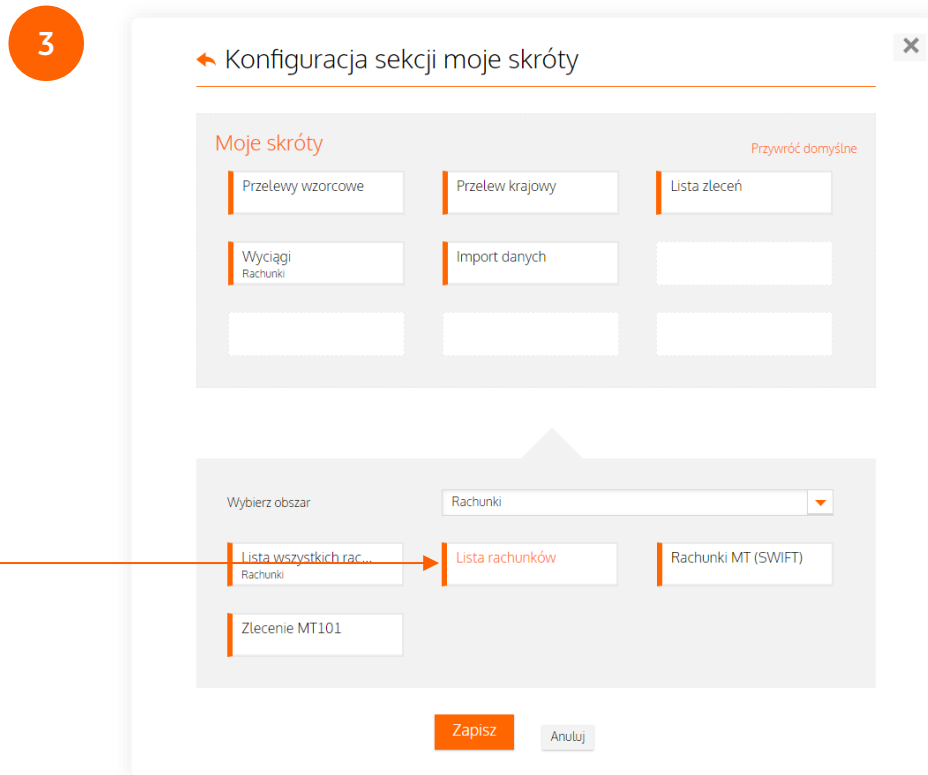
3

Konfiguracja sekcji moje skróty

×

Moje skróty

Przywróć domyślne

Przelewy wzorcowe

Przelew krajowy

Lista zleceń

Wyciągi
Rachunki

Import danych

Wybierz obszar

Rachunki

Lista wszystkich rac...
Rachunki

Lista rachunków

Rachunki MT (SWIFT)

Zlecenie MT101

Zapisz

Anuluj